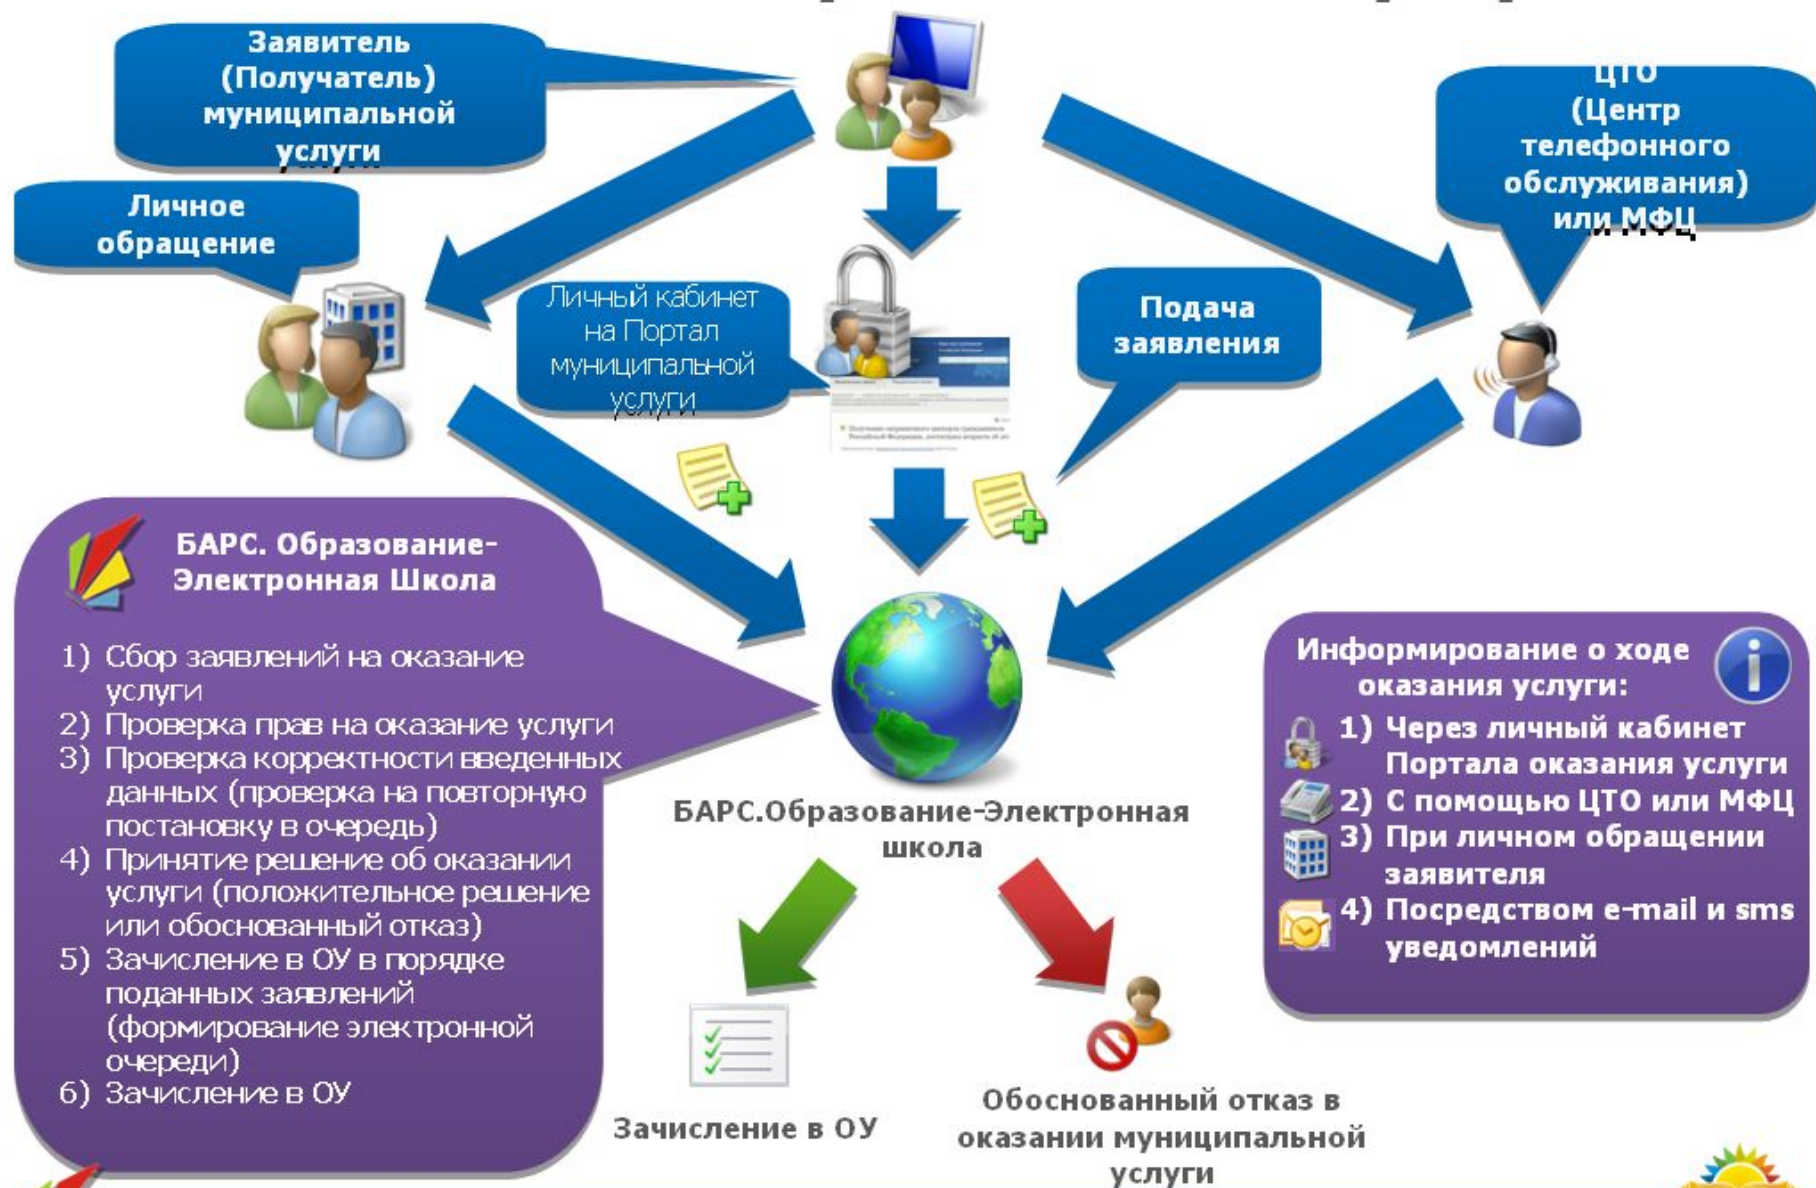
Заявитель (Получатель) муниципальной услуги

ЦТО (Центр телефонного обслуживания) или МФЦ

Личное обращение

Личный кабинет на Портал муниципальной услуги

Подача заявления

БАРС. Образование-Электронная Школа

1) Сбор заявлений на оказание услуги
2) Проверка прав на оказание услуги
3) Проверка корректности введенных данных (проверка на повторную постановку в очередь)
4) Принятие решение об оказании услуги (положительное решение или обоснованный отказ)
5) Зачисление в ОУ в порядке поданных заявлений (формирование электронной очереди)
6) Зачисление в ОУ

БАРС.Образование-Электронная школа

Информирование о ходе оказания услуги:
1) Через личный кабинет Портала оказания услуги
2) С помощью ЦТО или МФЦ
3) При личном обращении заявителя
4) Посредством e-mail и sms уведомлений

Зачисление в ОУ

Обоснованный отказ в оказании муниципальной услуги